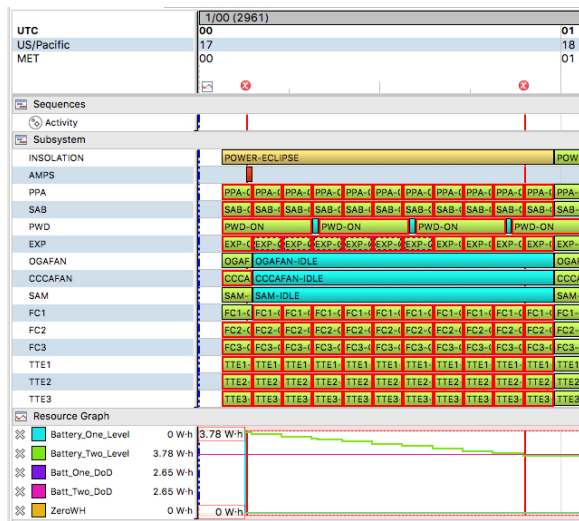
1/00 (2961)

UTC 00 01
US/Pacific 17 18
MET 00 01

Sequences
Activity

Subsystem
INSOLATION POWER-ECLIPSE POW
AMPS
PPA PPA-( PPA-( PPA-( PPA-( PPA-( PPA-( PPA-( PPA-( PPA-( PPA-( PPA-(
SAB SAB-( SAB-( SAB-( SAB-( SAB-( SAB-( SAB-( SAB-( SAB-( SAB-( SAB-(
PWD PWD-ON PWD-ON PWD-ON PWD-ON
EXP EXP-( EXP-( EXP-( EXP-( EXP-( EXP-( EXP-( EXP-( EXP-( EXP-( EXP-(
OGAFAN OGAF OGAFAN-IDLE OGA
CCCAFAN CCCA CCCAFAN-IDLE CCCA
SAM SAM- SAM-IDLE SAM
FC1 FC1-( FC1-( FC1-( FC1-( FC1-( FC1-( FC1-( FC1-( FC1-( FC1-( FC1-(
FC2 FC2-( FC2-( FC2-( FC2-( FC2-( FC2-( FC2-( FC2-( FC2-( FC2-( FC2-(
FC3 FC3-( FC3-( FC3-( FC3-( FC3-( FC3-( FC3-( FC3-( FC3-( FC3-( FC3-(
TTE1 TTE1 TTE1 TTE1 TTE1 TTE1 TTE1 TTE1 TTE1 TTE1 TTE1 TTE1
TTE2 TTE2 TTE2 TTE2 TTE2 TTE2 TTE2 TTE2 TTE2 TTE2 TTE2 TTE2
TTE3 TTE3 TTE3 TTE3 TTE3 TTE3 TTE3 TTE3 TTE3 TTE3 TTE3 TTE3

Resource Graph
Battery_One_Level 0 W·h 3.78 W·h
Battery_Two_Level 3.78 W·h
Batt_One_DoD 2.65 W·h
Batt_Two_DoD 2.65 W·h
ZeroWH 0 W·h 0 W·h